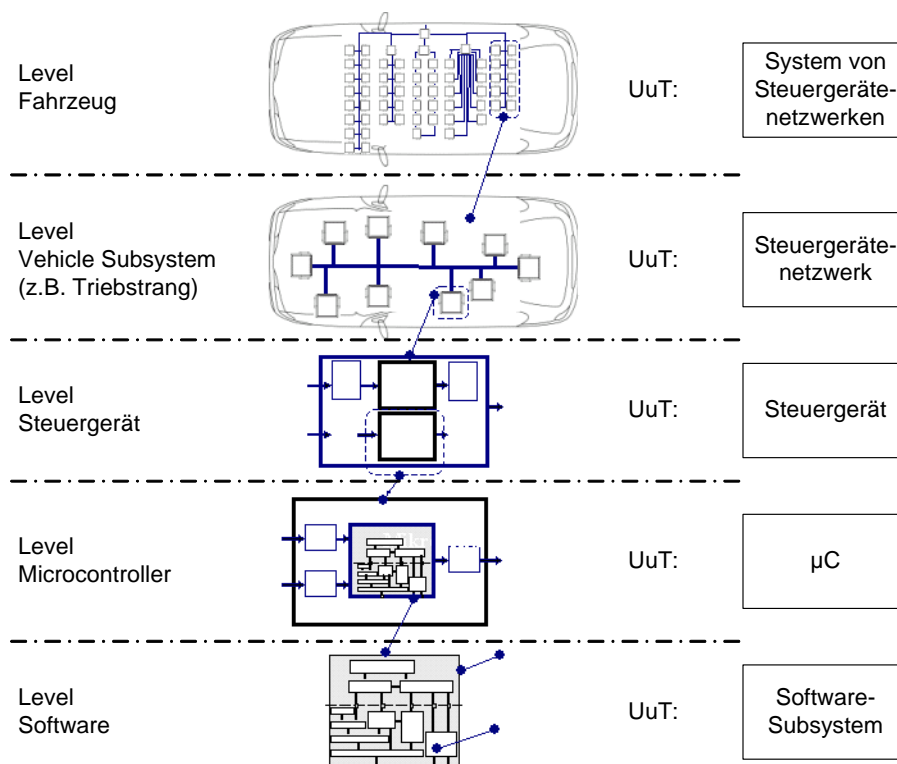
Level
Fahrzeug

UuT:

System von Steuergerätenetzwerken

Level
Vehicle Subsystem
(z.B. Triebstrang)

UuT:

Steuergerätenetzwerk

Level
Steuergerät

UuT:

Steuergerät

Level
Microcontroller

UuT:

µC

Level
Software

UuT:

Software-Subsystem